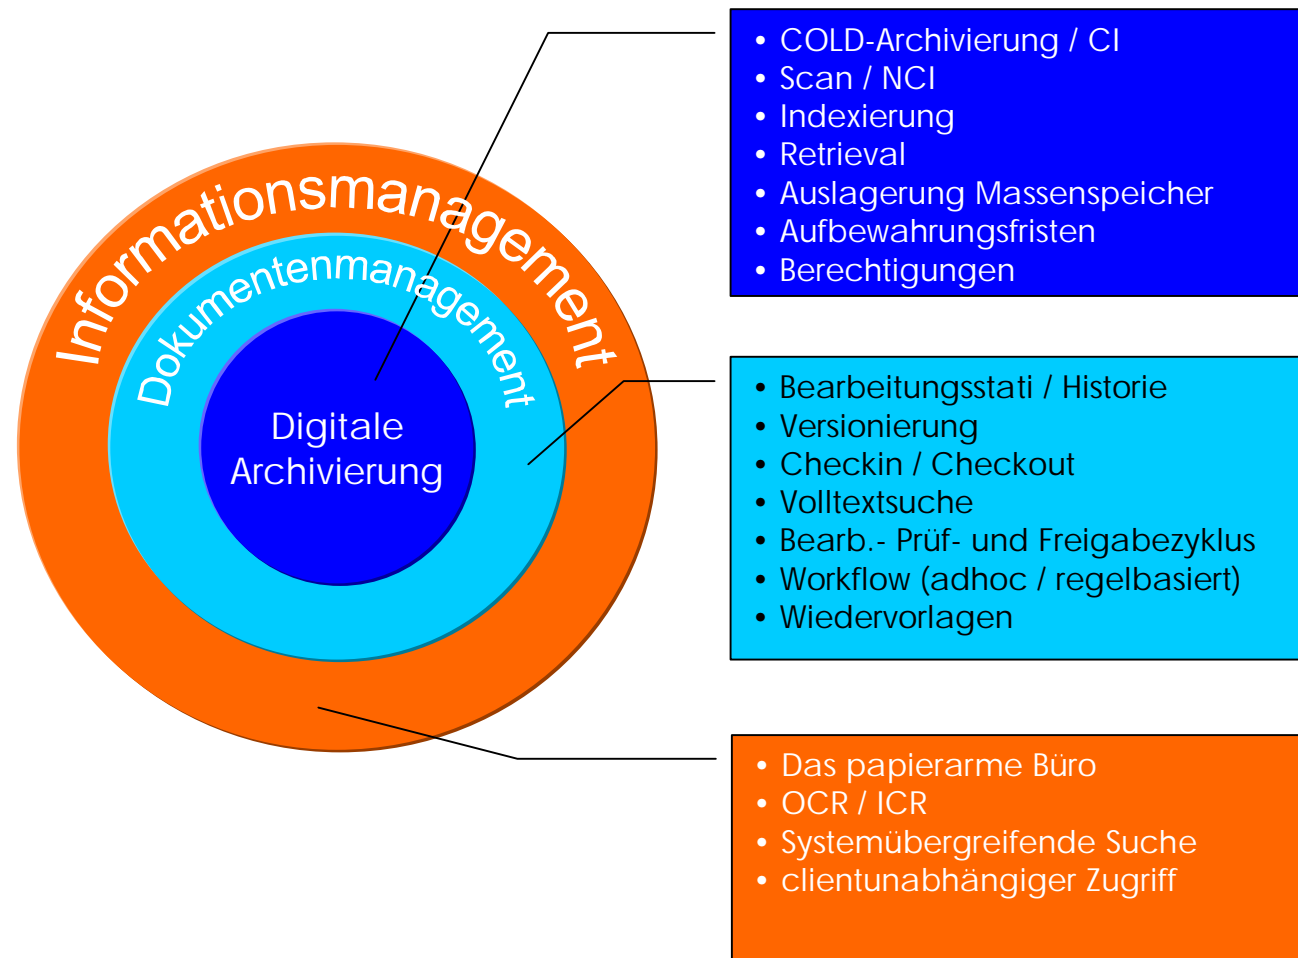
Informationsmanagement

Dokumentenmanagement

Digitale Archivierung

• COLD-Archivierung / CI
• Scan / NCI
• Indexierung
• Retrieval
• Auslagerung Massenspeicher
• Aufbewahrungsfristen
• Berechtigungen

• Bearbeitungsstati / Historie
• Versionierung
• Checkin / Checkout
• Volltextsuche
• Bearb.- Prüf- und Freigabezyklus
• Workflow (adhoc / regelbasiert)
• Wiedervorlagen

• Das papierarme Büro
• OCR / ICR
• Systemübergreifende Suche
• clientunabhängiger Zugriff